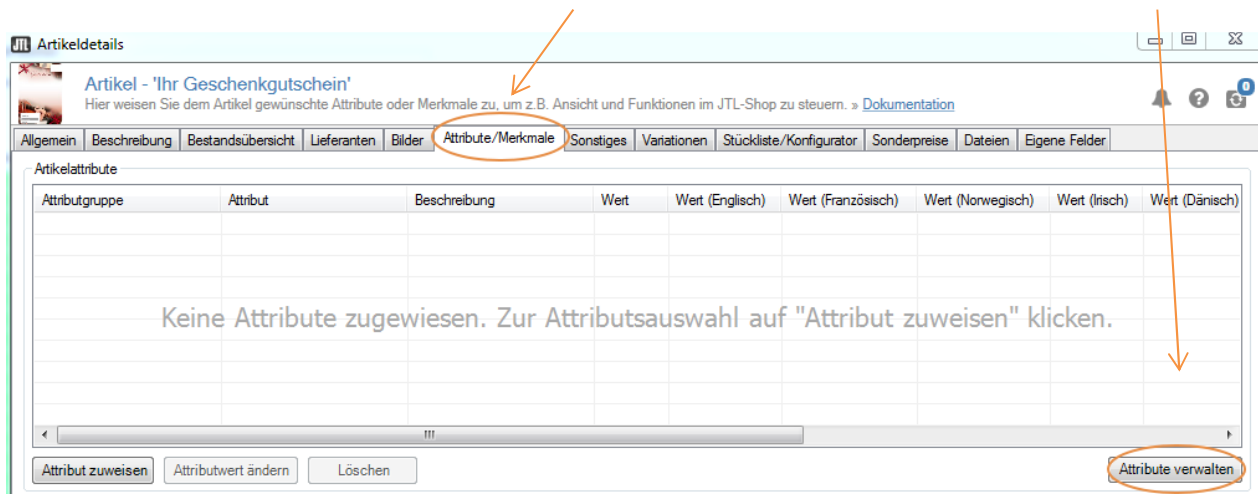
JTL Artikeldetails

Artikel - 'Ihr Geschenkgutschein'
Hier weisen Sie dem Artikel gewünschte Attribute oder Merkmale zu, um z.B. Ansicht und Funktionen im JTL-Shop zu steuern. » Dokumentation

0

Allgemein | Beschreibung | Bestandsübersicht | Lieferanten | Bilder | Attribute/Merkmale | Sonstiges | Variationen | Stückliste/Konfigurator | Sonderpreise | Dateien | Eigene Felder

Artikelattribute

| Attributgruppe | Attribut | Beschreibung | Wert | Wert (Englisch) | Wert (Französisch) | Wert (Norwegisch) | Wert (Irisch) | Wert (Dänisch) |
|---|---|---|---|---|---|---|---|---|

Keine Attribute zugewiesen. Zur Attributsauswahl auf "Attribut zuweisen" klicken.

Attribut zuweisen | Attributwert ändern | Löschen | Attribute verwalten